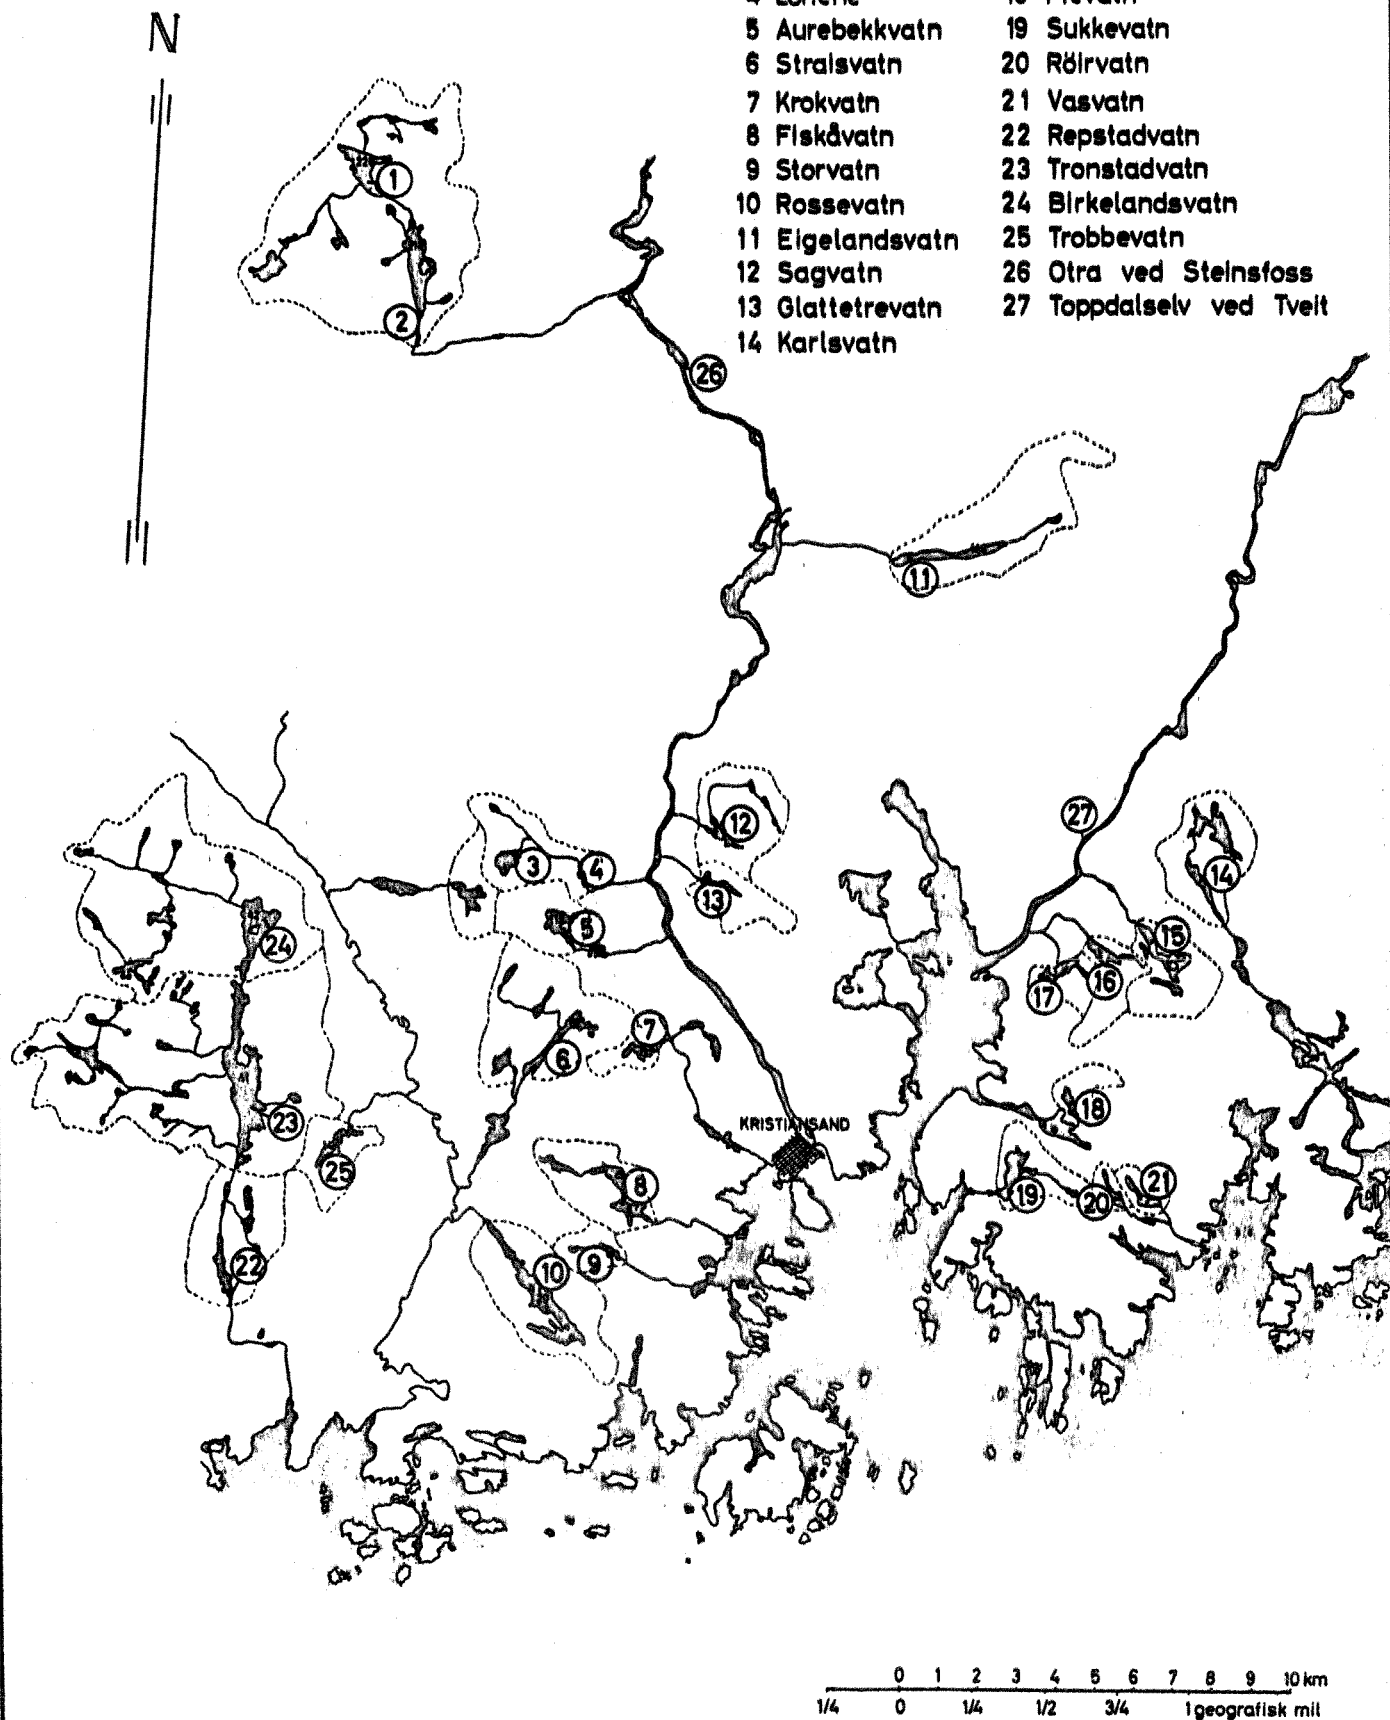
N

4 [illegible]
5 Aurebekkvatn
6 Stralsvatn
7 Krokvatn
8 Fiskåvatn
9 Storvatn
10 Rossevatn
11 Eigelandsvatn
12 Sagvatn
13 Glattetrevatn
14 Karlsvatn

18 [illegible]
19 Sukkevatn
20 Röirvatn
21 Vasvatn
22 Repstadvatn
23 Tronstadvatn
24 Birkelandsvatn
25 Trobbevatn
26 Otra ved Steinsfoss
27 Toppdalselv ved Tveit

1
2
26
11
27
12
13
3
4
5
24
14
15
16
17
7
6
18
23
25
KRISTIANSAND
8
21
19
20
22
10
9

0 1 2 3 4 5 6 7 8 9 10 km
1/4 0 1/4 1/2 3/4 1 geografisk mil